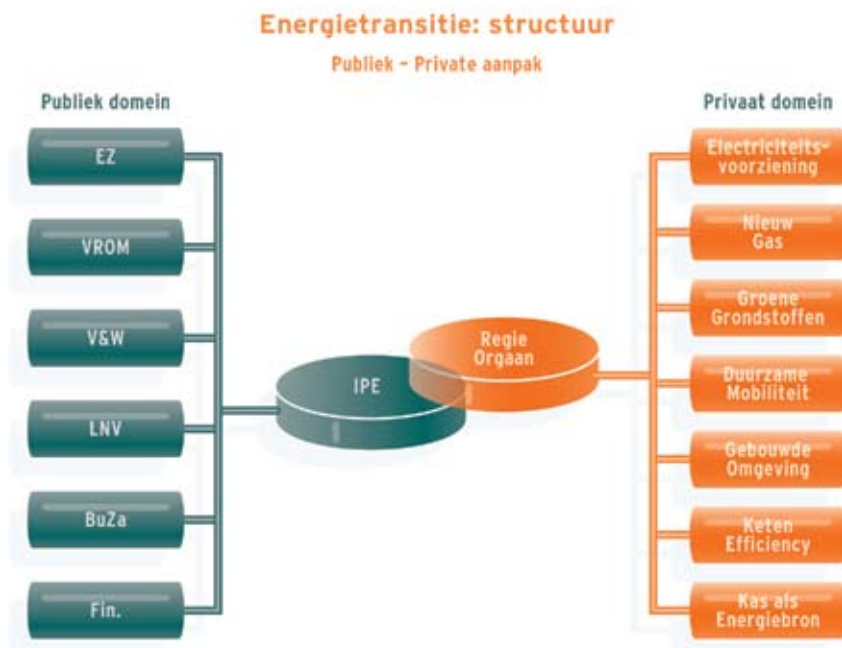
Energietransitie: structuur

Publiek – Private aanpak

Publiek domein

EZ

VROM

V&W

LNV

BuZa

Fin.

IPE

Regie Orgaan

Privaat domein

Electriciteitsvoorziening

Nieuw Gas

Groene Grondstoffen

Duurzame Mobiliteit

Gebouwde Omgeving

Keten Efficiency

Kas als Energiebron